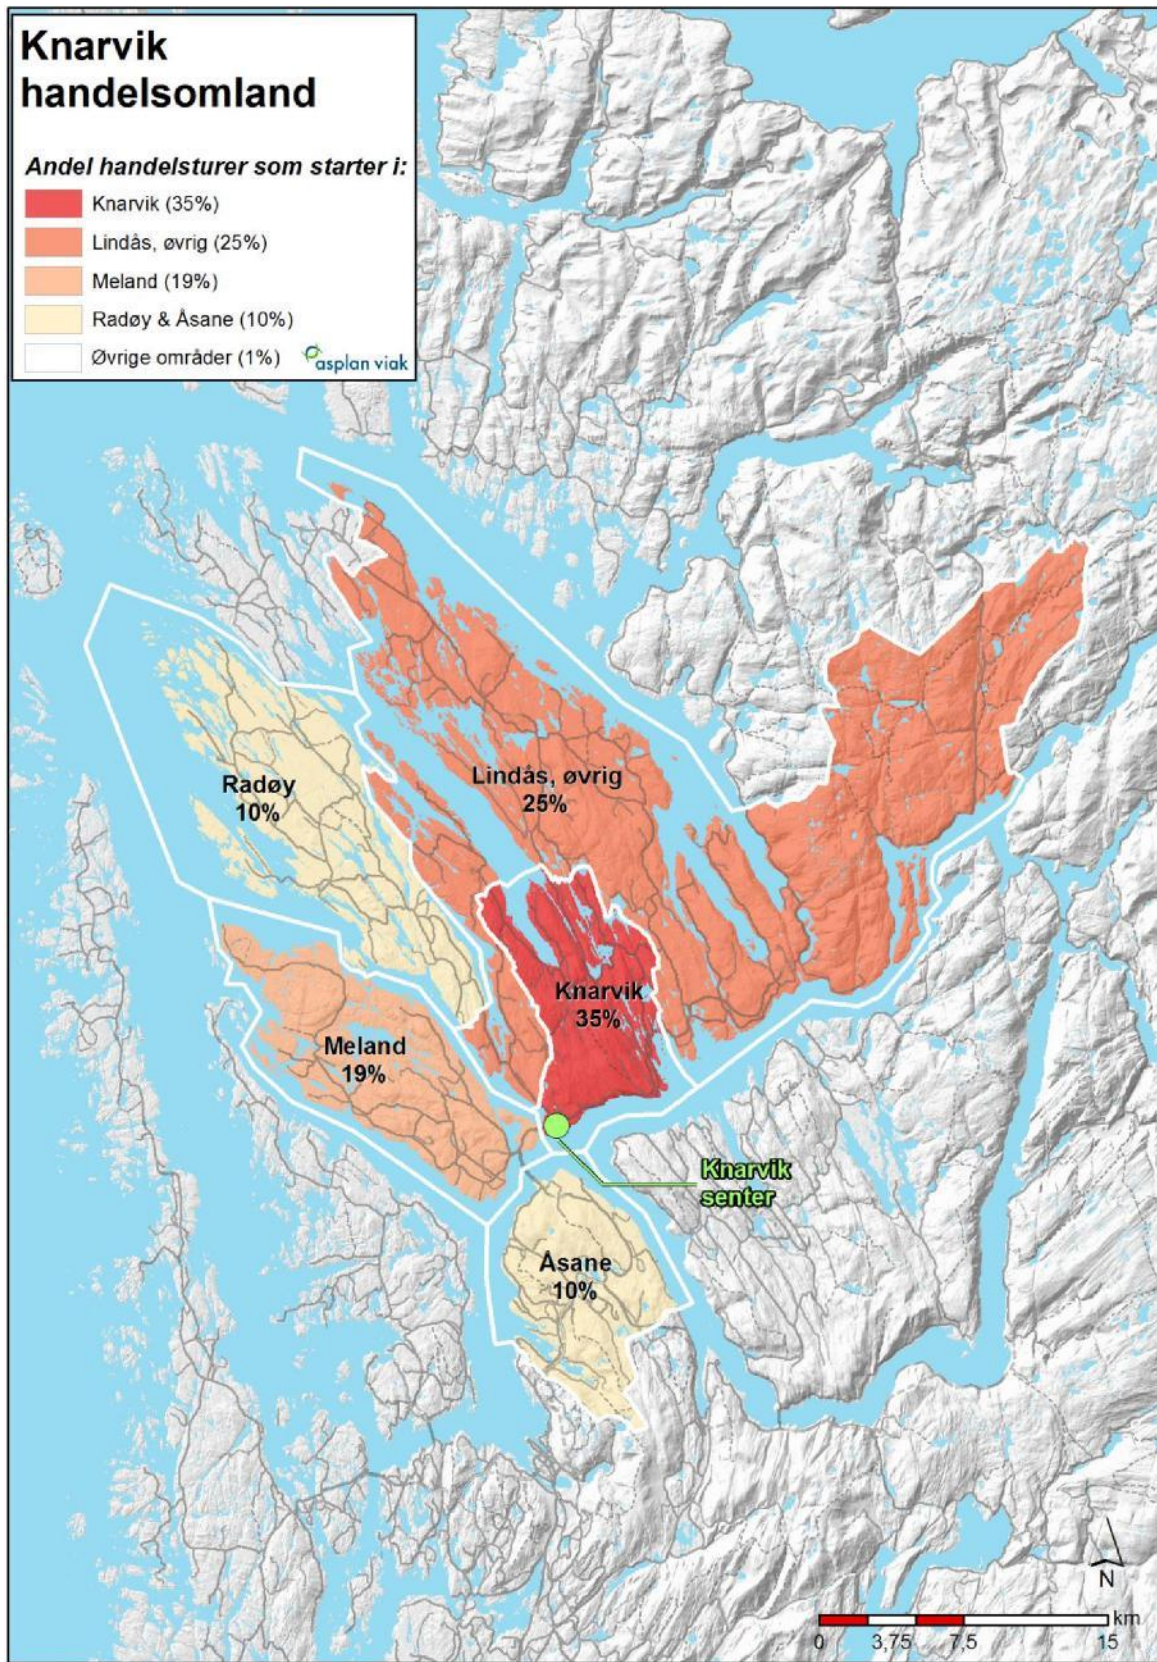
Knarvik handelsomland

Andel handelsturer som starter i:

Knarvik (35%)

Lindås, øvrig (25%)

Meland (19%)

Radøy & Åsane (10%)

Øvrige områder (1%)

asplan viak

Radøy 10%

Lindås, øvrig 25%

Knarvik 35%

Meland 19%

Knarvik senter

Åsane 10%

N

0 3,75 7,5 15 km